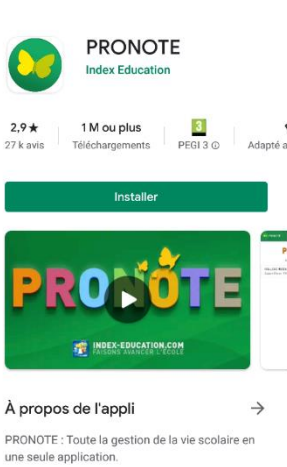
PRONOTE
Index Education

2,9★
27 k avis

1 M ou plus
Téléchargements

3
PEGI 3 ⓘ

Adapté a

Installer

PRONOTE

INDEX-EDUCATION.COM
FAISONS AVANCER L'ÉCOLE

À propos de l'appli →

PRONOTE : Toute la gestion de la vie scolaire en une seule application.